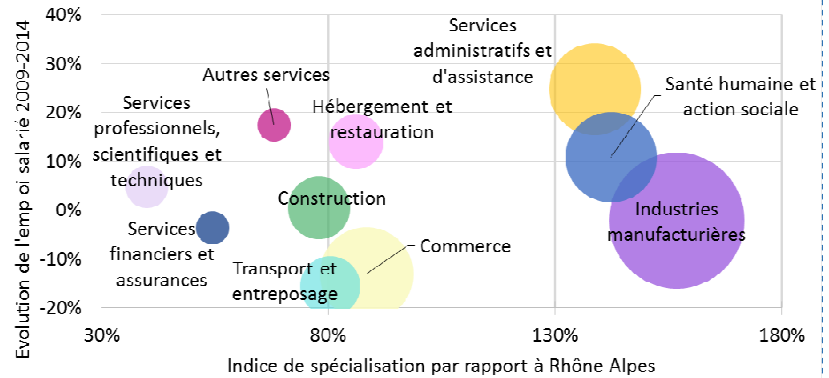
40%
30%
20%
10%
0%
-10%
-20%

Evolution de l'emploi salarié 2009-2014

Services administratifs et d'assistance

Autres services

Services professionnels, scientifiques et techniques

Hébergement et restauration

Santé humaine et action sociale

Construction

Industries manufacturières

Services financiers et assurances

Commerce

Transport et entreposage

30%
80%
130%
180%

Indice de spécialisation par rapport à Rhône Alpes